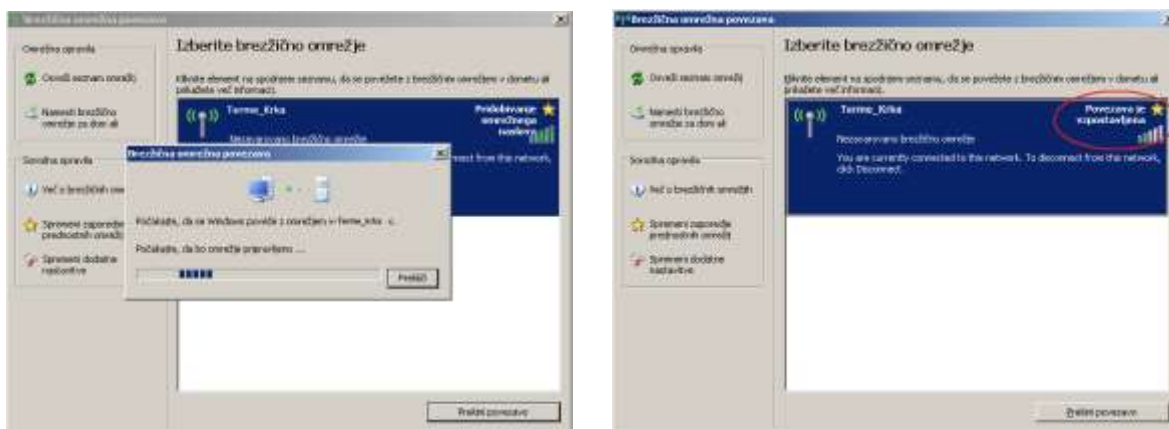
Brezžična omrežna povezava

Omrežna opravila

Osveži seznam omrežij

Nastavi brezžično omrežje za dom ali

Sorodna opravila

Več o brezžičnih omrežjih

Spremeni zaporedje prednostnih omrežij

Spremeni dodatne nastavitve

Izberite brezžično omrežje

Kliknite element na spodnjem seznamu, da se povežete z brezžičnim omrežjem v dosegu ali pridobite več informacij.

Terme_Krka

Pridobivanje omrežnega naslova

Nezavarovano brezžično omrežje

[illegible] nect from this network.

Brezžična omrežna povezava

Počakajte, da se Windows poveže z omrežjem »Terme_Krka«.

Počakajte, da bo omrežje pripravljeno ...

Prekliči

Prekini povezavo

Brezžična omrežna povezava

Omrežna opravila

Osveži seznam omrežij

Nastavi brezžično omrežje za dom ali

Sorodna opravila

Več o brezžičnih omrežjih

Spremeni zaporedje prednostnih omrežij

Spremeni dodatne nastavitve

Izberite brezžično omrežje

Kliknite element na spodnjem seznamu, da se povežete z brezžičnim omrežjem v dosegu ali pridobite več informacij.

Terme_Krka

Povezava je vzpostavljena

Nezavarovano brezžično omrežje

You are currently connected to this network. To disconnect from this network, click Disconnect.

Prekini povezavo